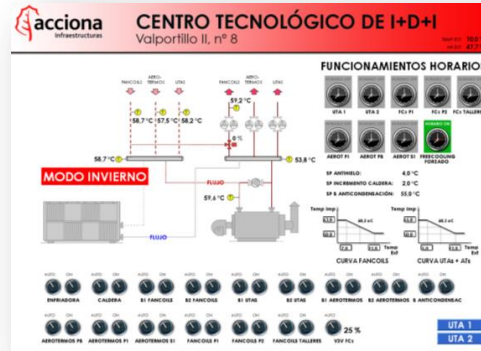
acciona
infraestructuras

CENTRO TECNOLÓGICO DE I+D+I
Valportillo II, nº 8

FANCOILS AEROTERMOS UTAS FANCOILS AEROTERMOS UTAS

58,7 °C 57,5 °C 58,2 °C

59,2 °C

0 %

58,7 °C 53,8 °C

MODO INVIERNO

FLUJO

57,6 °C

FLUJO

FUNCIONAMIENTOS HORARIO

UTA 1 UTA 2 FCs P1 FCs P2 FCs TALLER

AEROT P1 AEROT P2 AEROT S1 FREECOOLING FORZADO

SP ANTIHIELO: 4,0 °C
SP INCREMENTO CALDERA: 2,0 °C
SP Δ ANTICONDENSACIÓN: 55,0 °C

Temp Imp Temp Ext
CURVA FANCOILS

Temp Imp Temp Ext
CURVA UTAs + ATs

ENFRIADORA CALDERA B1 FANCOILS B2 FANCOILS B1 UTAS B2 UTAS B1 AEROTERMOS B2 AEROTERMOS B ANTICONDENSAC

AEROTERMOS P0 AEROTERMOS P1 AEROTERMOS S1 FANCOILS P1 FANCOILS P2 FANCOILS TALLERES VSV FCs

25 %

UTA 1
UTA 2